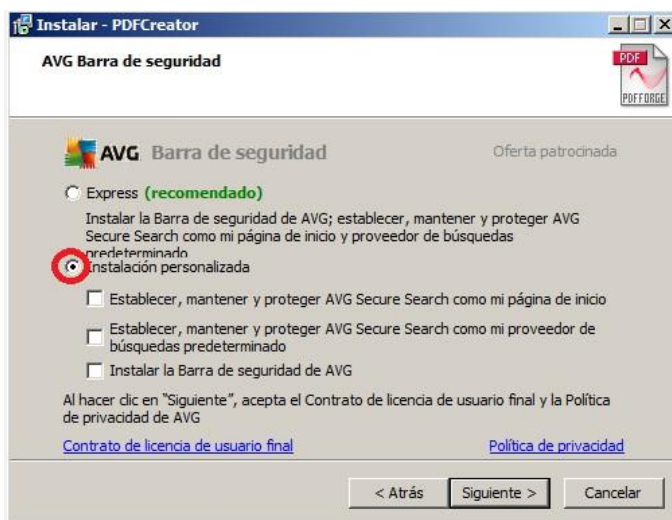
Instalar - PDFCreator

AVG Barra de seguridad

PDF
PDFFORGE

AVG Barra de seguridad

Oferta patrocinada

Express (recomendado)

Instalar la Barra de seguridad de AVG; establecer, mantener y proteger AVG Secure Search como mi página de inicio y proveedor de búsquedas predeterminado

Instalación personalizada

Establecer, mantener y proteger AVG Secure Search como mi página de inicio

Establecer, mantener y proteger AVG Secure Search como mi proveedor de búsquedas predeterminado

Instalar la Barra de seguridad de AVG

Al hacer clic en "Siguiente", acepta el Contrato de licencia de usuario final y la Política de privacidad de AVG

Contrato de licencia de usuario final

Política de privacidad

< Atrás

Siguiente >

Cancelar